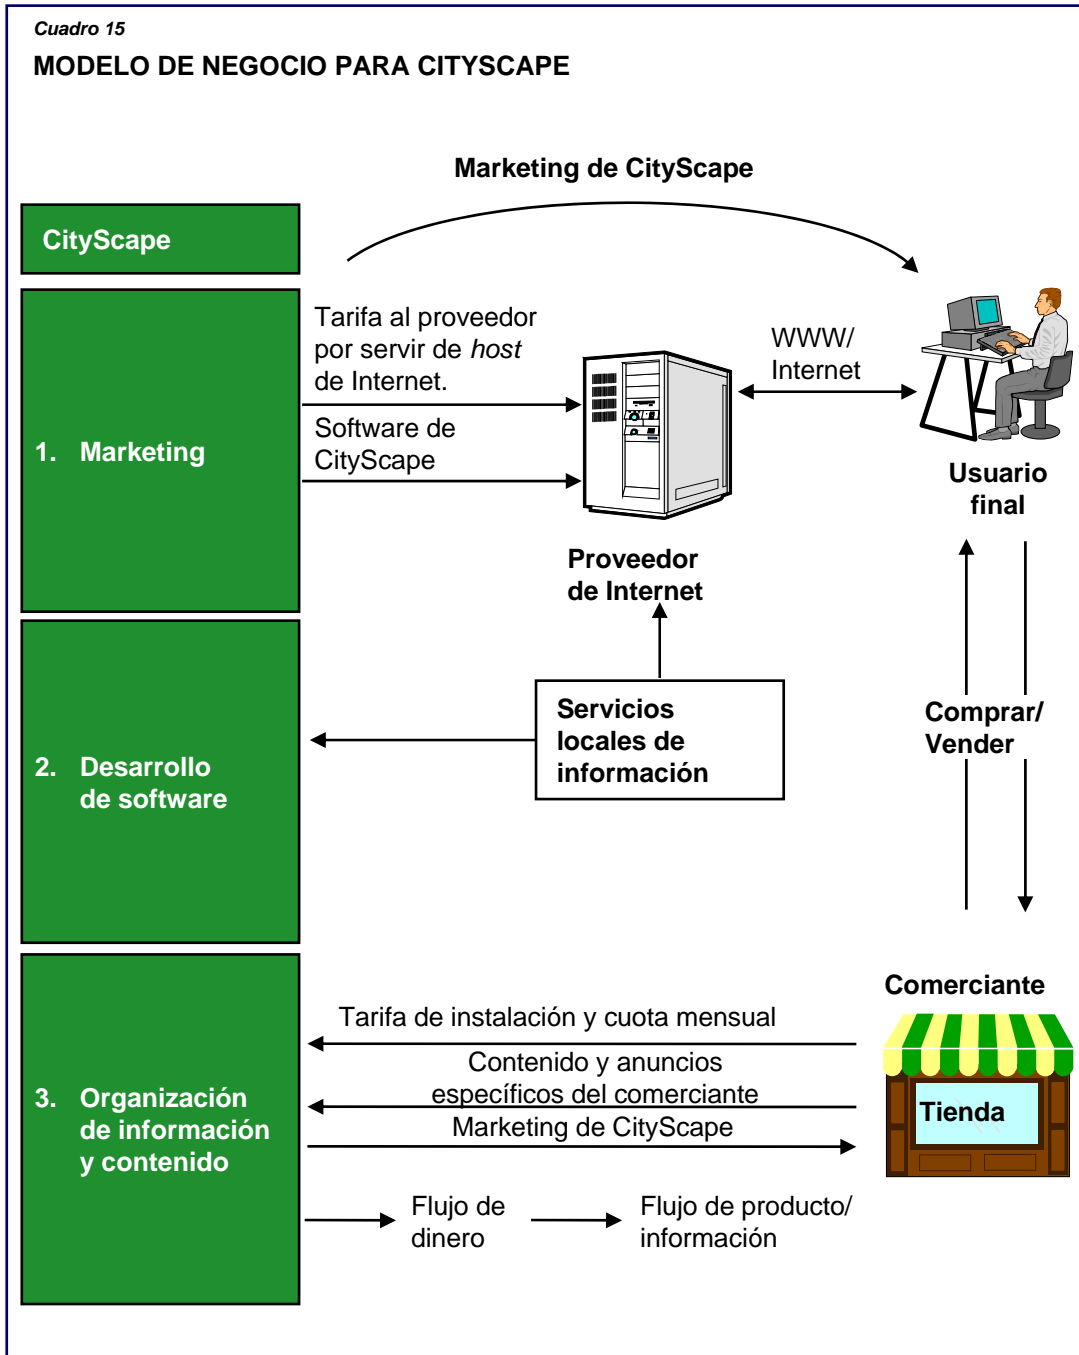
*Cuadro 15*

**MODELO DE NEGOCIO PARA CITYSCAPE**

Marketing de CityScape

CityScape

1. Marketing

Tarifa al proveedor por servir de *host* de Internet.

Software de CityScape

WWW/ Internet

Proveedor de Internet

Usuario final

2. Desarrollo de software

Servicios locales de información

Comprar/ Vender

Comerciante

3. Organización de información y contenido

Tarifa de instalación y cuota mensual

Contenido y anuncios específicos del comerciante

Marketing de CityScape

Tienda

Flujo de dinero

Flujo de producto/ información